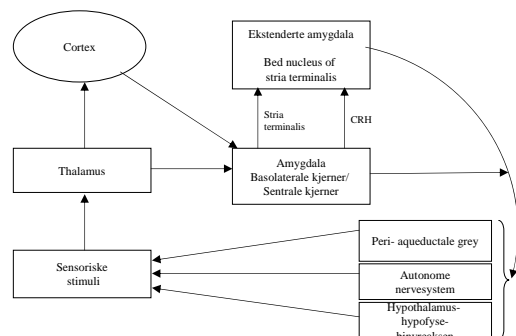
Cortex

Ekstenderte amygdala

Bed nucleus of stria terminalis

Stria terminalis

CRH

Thalamus

Amygdala
Basolaterale kjerner/
Sentrale kjerner

Peri- aqueductale grey

Sensoriske stimuli

Autonome nervesystem

Hypothalamus-hypofyse-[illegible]